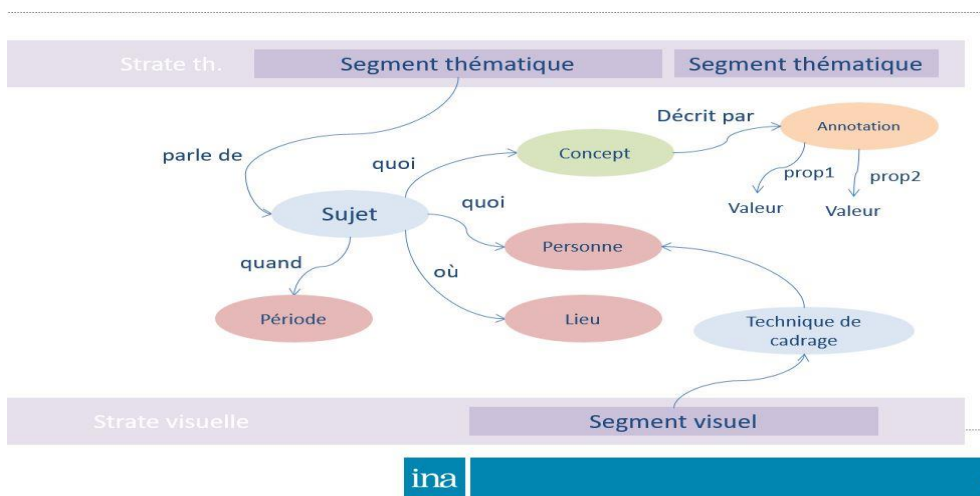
Strate th.

Segment thématique

Segment thématique

parle de

quoi

Concept

Décrit par

Annotation

prop1

prop2

Valeur

Valeur

Sujet

quoi

Personne

quand

où

Période

Lieu

Technique de cadrage

Strate visuelle

Segment visuel

ina